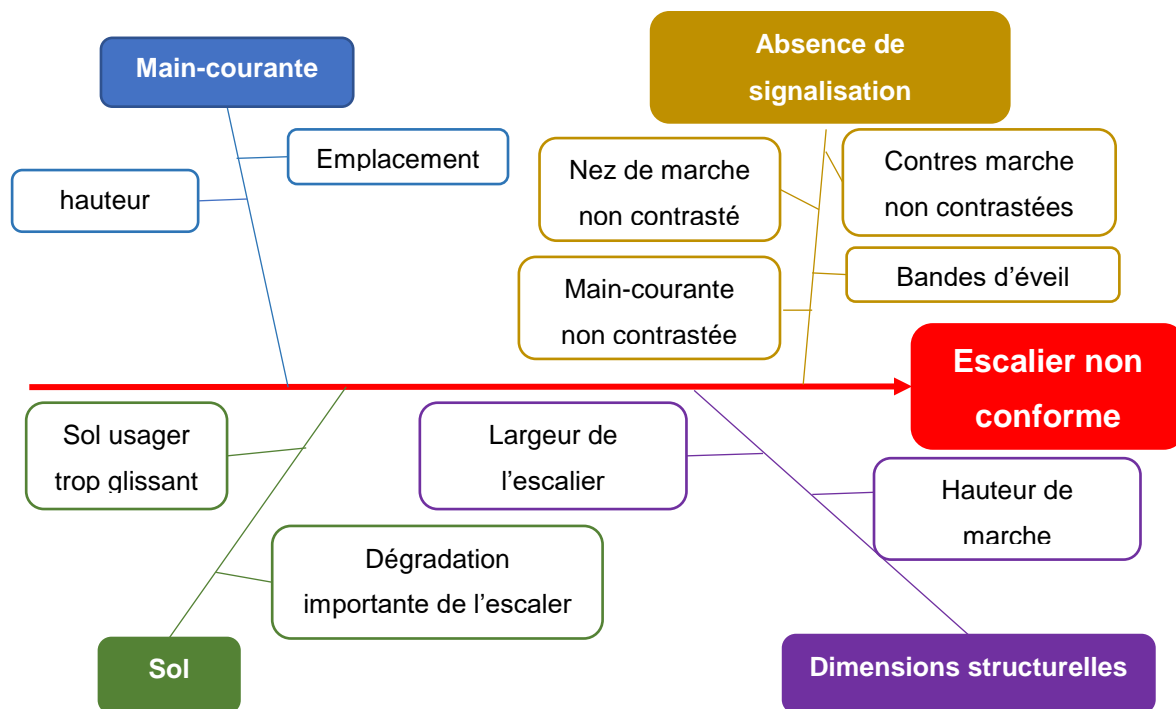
Main-courante

Emplacement

hauteur

Absence de signalisation

Nez de marche non contrasté

Contres marche non contrastées

Bandes d’éveil

Main-courante non contrastée

Escalier non conforme

Sol usager trop glissant

Largeur de l’escalier

Hauteur de marche

Dégradation importante de l’escaler

Sol

Dimensions structurelles